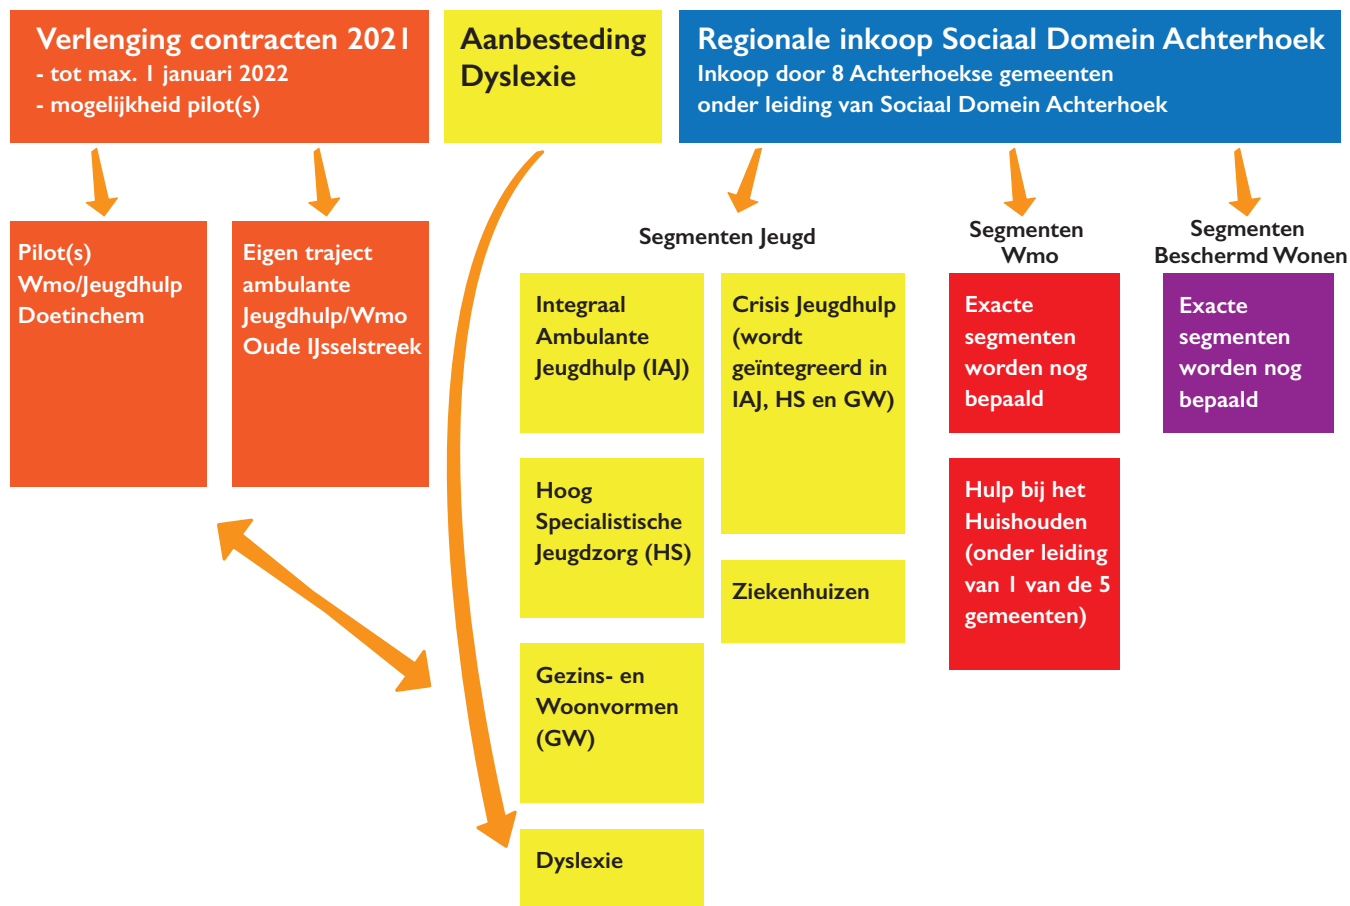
Verlenging contracten 2021
- tot max. 1 januari 2022
- mogelijkheid pilot(s)

Aanbesteding Dyslexie

Regionale inkoop Sociaal Domein Achterhoek
Inkoop door 8 Achterhoekse gemeenten onder leiding van Sociaal Domein Achterhoek

Pilot(s) Wmo/Jeugdhulp Doetinchem

Eigen traject ambulante Jeugdhulp/Wmo Oude IJsselstreek

Segmenten Jeugd

Integraal Ambulante Jeugdhulp (IAJ)

Crisis Jeugdhulp (wordt geïntegreerd in IAJ, HS en GW)

Hoog Specialistische Jeugdzorg (HS)

Ziekenhuizen

Gezins- en Woonvormen (GW)

Dyslexie

Segmenten Wmo

Exacte segmenten worden nog bepaald

Hulp bij het Huishouden (onder leiding van 1 van de 5 gemeenten)

Segmenten Beschermd Wonen

Exacte segmenten worden nog bepaald